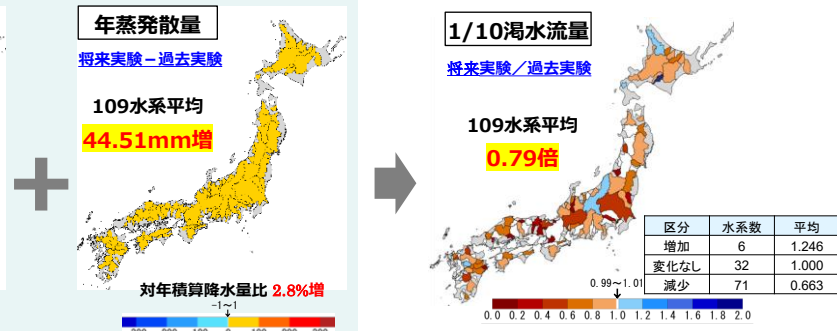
年蒸発散量

将来実験－過去実験

109水系平均

44.51mm増

対年積算降水量比 2.8%増

-1～1

1/10渇水流量

将来実験／過去実験

109水系平均

0.79倍

| 区分 | 水系数 | 平均 |
|---|---|---|
| 増加 | 6 | 1.246 |
| 変化なし | 32 | 1.000 |
| 減少 | 71 | 0.663 |

0.99～1.01

0.0 0.2 0.4 0.6 0.8 1.0 1.2 1.4 1.6 1.8 2.0